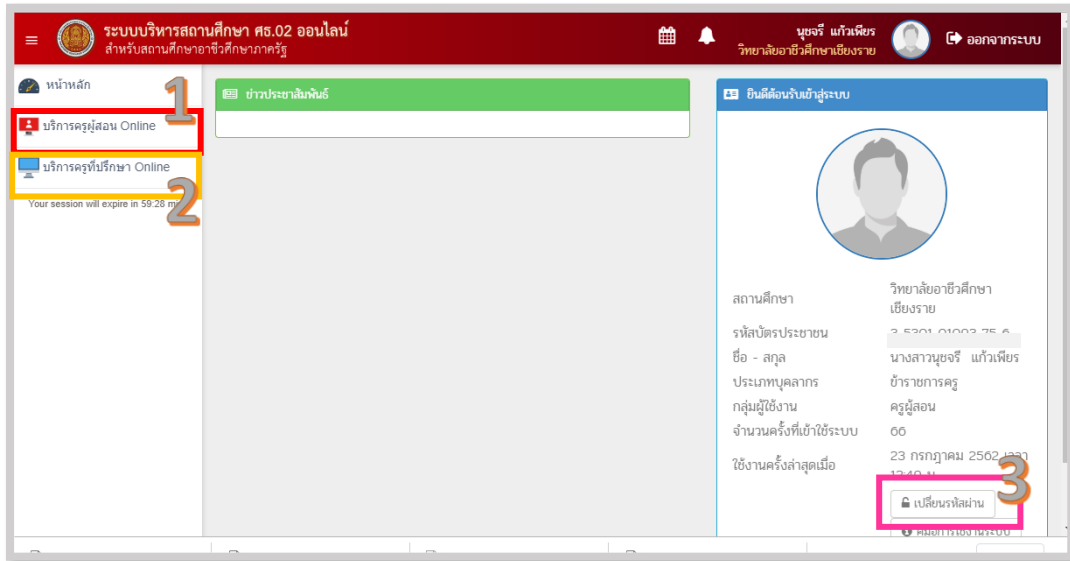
ระบบบริหารสถานศึกษา ศธ.02 ออนไลน์
สำหรับสถานศึกษาอาชีวศึกษาภาครัฐ

นุชจรี แก้วเพียร
วิทยาลัยอาชีวศึกษาเชียงราย

ออกจากระบบ

หน้าหลัก

1

บริการครูผู้สอน Online

บริการครูที่ปรึกษา Online

2

Your session will expire in 59:28 m

ข่าวประชาสัมพันธ์

ยินดีต้อนรับเข้าสู่ระบบ

| | |
|---|---|
| สถานศึกษา | วิทยาลัยอาชีวศึกษาเชียงราย |
| รหัสบัตรประชาชน | 3-5301-01003-75-6 |
| ชื่อ - สกุล | นางสาวนุชจรี แก้วเพียร |
| ประเภทบุคลากร | ข้าราชการครู |
| กลุ่มผู้ใช้งาน | ครูผู้สอน |
| จำนวนครั้งที่เข้าใช้ระบบ | 66 |
| ใช้งานครั้งล่าสุดเมื่อ | 23 กรกฎาคม 2562 เวลา 13:40 น. |

3

เปลี่ยนรหัสผ่าน

คู่มือการใช้งานระบบ